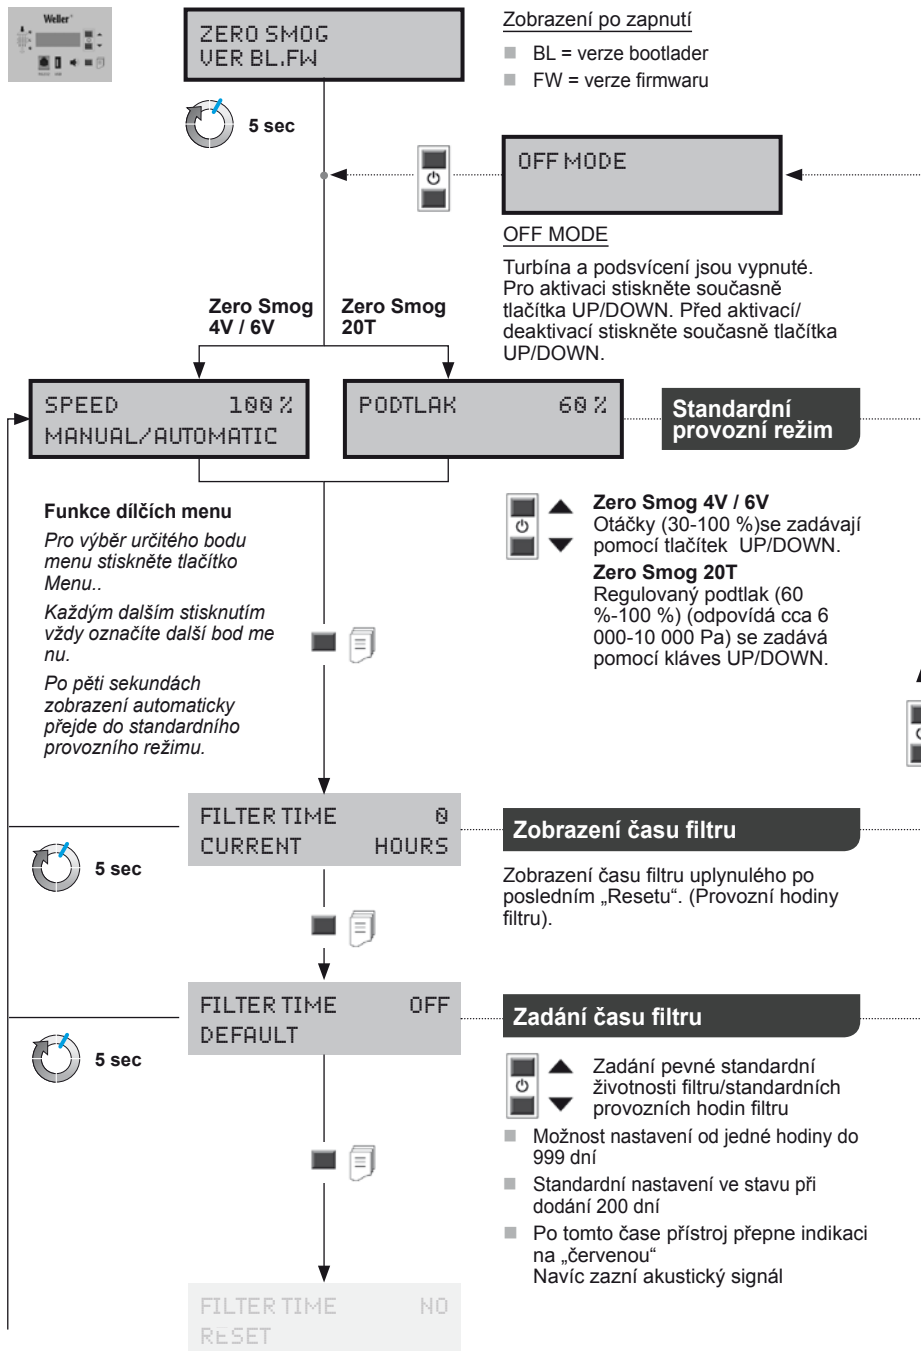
Weller

ZERO SMOG
VER BL.FW

Zobrazení po zapnutí

BL = verze bootlader

FW = verze firmwaru

5 sec

OFF MODE

OFF MODE

Turbína a podsvícení jsou vypnuté. Pro aktivaci stiskněte současně tlačítka UP/DOWN. Před aktivací/ deaktivací stiskněte současně tlačítka UP/DOWN.

Zero Smog 4V / 6V

Zero Smog 20T

SPEED 100 %
MANUAL/AUTOMATIC

PODTLAK 60 %

Standardní provozní režim

Funkce dílčích menu

Pro výběr určitého bodu menu stiskněte tlačítko Menu..

Každým dalším stisknutím vždy označíte další bod me nu.

Po pěti sekundách zobrazení automaticky přejde do standardního provozního režimu.

Zero Smog 4V / 6V
Otáčky (30-100 %)se zadávají pomocí tlačítek UP/DOWN.

Zero Smog 20T
Regulovaný podtlak (60 %-100 %) (odpovídá cca 6 000-10 000 Pa) se zadává pomocí kláves UP/DOWN.

FILTER TIME 0
CURRENT HOURS

5 sec

Zobrazení času filtru

Zobrazení času filtru uplynulého po posledním „Resetu". (Provozní hodiny filtru).

FILTER TIME OFF
DEFAULT

5 sec

Zadání času filtru

Zadání pevné standardní životnosti filtru/standardních provozních hodin filtru

Možnost nastavení od jedné hodiny do 999 dní

Standardní nastavení ve stavu při dodání 200 dní

Po tomto čase přístroj přepne indikaci na „červenou"
Navíc zazní akustický signál

FILTER TIME NO
RESET